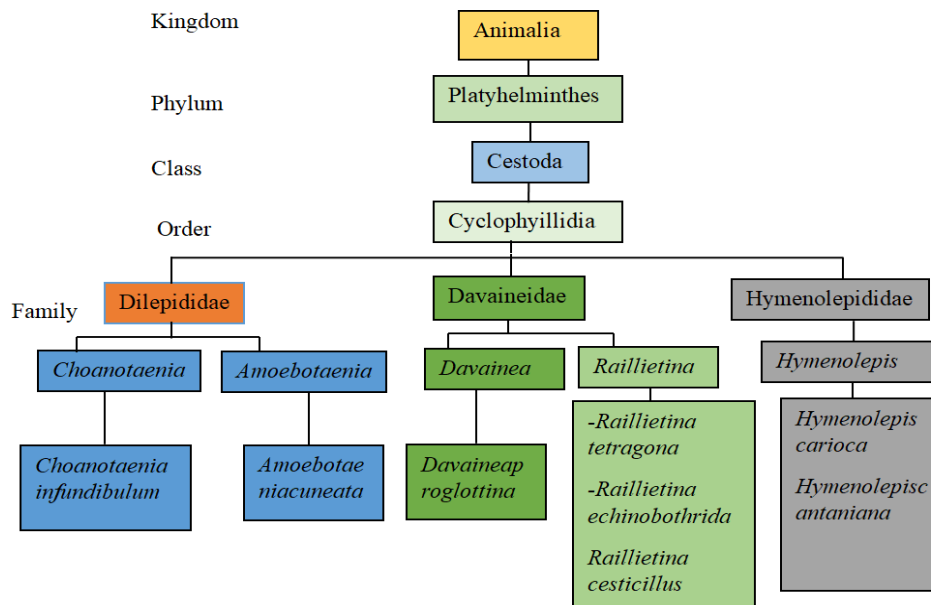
Kingdom
Animalia

Phylum
Platyhelminthes

Class
Cestoda

Order
Cyclophyillidia

Family
Dilepididae
Davaineidae
Hymenolepididae

Choanotaenia
Amoebotaenia
Davainea
Raillietina
Hymenolepis

Choanotaenia infundibulum

Amoebotae niacuneata

Davaineap roglottina

-Raillietina tetragona

-Raillietina echinobothrida

Raillietina cesticillus

Hymenolepis carioca

Hymenolepisc antaniana